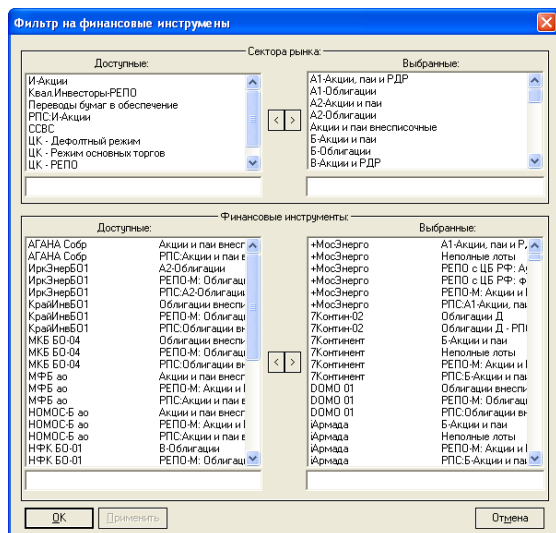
Фильтр на финансовые инструменты

Сектора рынка:

Доступные:
И-Акции
Квал.Инвесторы-РЕПО
Переводы бумаг в обеспечение
РПС:И-Акции
ССВС
ЦК - Дефолтный режим
ЦК - Режим основных торгов
ЦК - РЕПО

Выбранные:
А1-Акции, паи и РДР
А1-Облигации
А2-Акции и паи
А2-Облигации
Акции и паи внесписочные
Б-Акции и паи
Б-Облигации
В-Акции и РДР

< >

Финансовые инструменты:

Доступные:

| | |
|---|---|
| АГАНА Собр | Акции и паи внесп |
| АГАНА Собр | РПС:Акции и паи в |
| ИркЭнерБО1 | А2-Облигации |
| ИркЭнерБО1 | РЕПО-М: Облигаці |
| ИркЭнерБО1 | РПС:А2-Облигаци |
| КрайИнвБО1 | Облигации внесп |
| КрайИнвБО1 | РЕПО-М: Облигаці |
| КрайИнвБО1 | РПС:Облигации вн |
| МКБ БО-04 | Облигации внесп |
| МКБ БО-04 | РЕПО-М: Облигаці |
| МКБ БО-04 | РПС:Облигации вн |
| МФБ ао | Акции и паи внесп |
| МФБ ао | РЕПО-М: Акции и |
| МФБ ао | РПС:Акции и паи в |
| НОМОС-Б ао | Акции и паи внесп |
| НОМОС-Б ао | РЕПО-М: Акции и |
| НОМОС-Б ао | РПС:Акции и паи в |
| НФК БО-01 | В-Облигации |
| НФК БО-01 | РЕПО-М: Облигаці |

Выбранные:

| | |
|---|---|
| +МосЭнерго | А1-Акции, паи и Р |
| +МосЭнерго | Неполные лоты |
| +МосЭнерго | РЕПО с ЦБ РФ: А |
| +МосЭнерго | РЕПО с ЦБ РФ: ф |
| +МосЭнерго | РЕПО-М: Акции и |
| +МосЭнерго | РПС:А1-Акции, па |
| 7Контин-02 | Облигации Д |
| 7Контин-02 | Облигации Д - РП |
| 7Континент | Б-Акции и паи |
| 7Континент | Неполные лоты |
| 7Континент | РЕПО-М: Акции и |
| 7Континент | РПС:Б-Акции и па |
| DOMO 01 | Облигации внесп |
| DOMO 01 | РЕПО-М: Облигаці |
| DOMO 01 | РПС:Облигации вн |
| iАрмада | Б-Акции и паи |
| iАрмада | Неполные лоты |
| iАрмада | РЕПО-М: Акции и |
| iАрмада | РПС:Б-Акции и па |

OK
Применить
Отмена